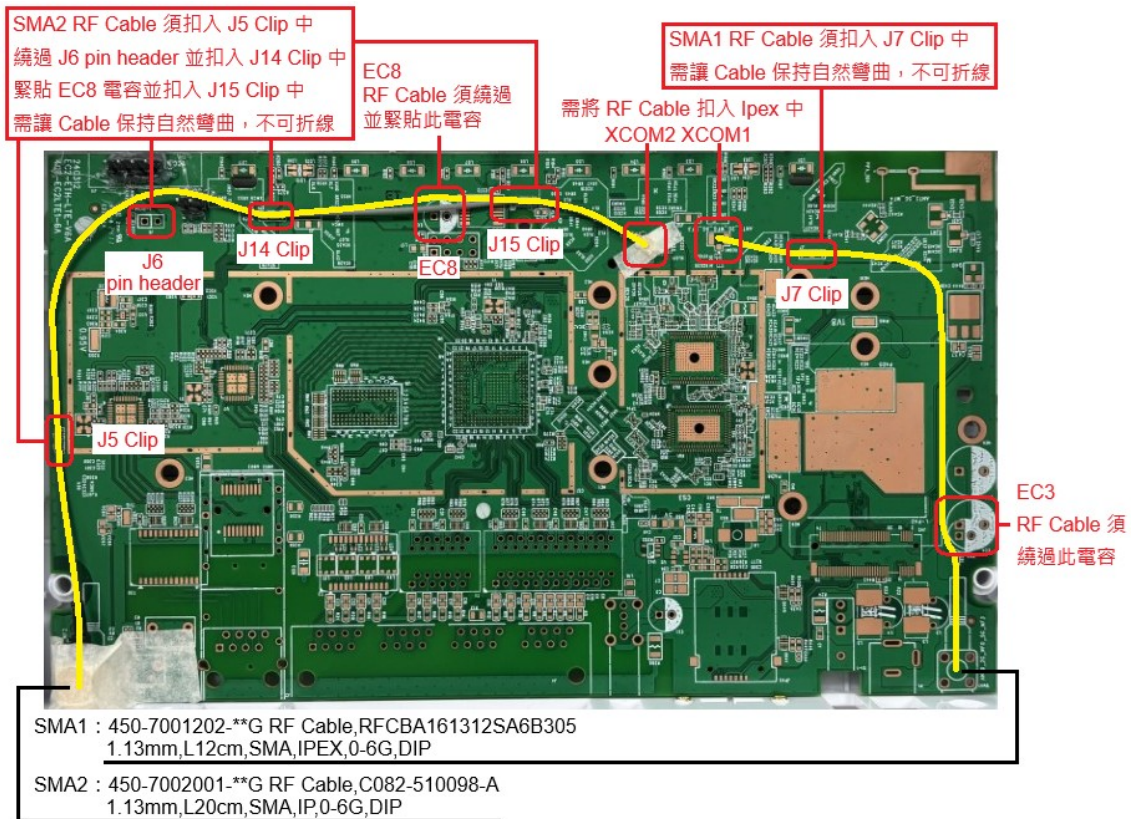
SMA2 RF Cable 須扣入 J5 Clip 中
繞過 J6 pin header 並扣入 J14 Clip 中
緊貼 EC8 電容並扣入 J15 Clip 中
需讓 Cable 保持自然彎曲，不可折線

EC8
RF Cable 須繞過
並緊貼此電容

需將 RF Cable 扣入 Ipex 中
XCOM2 XCOM1

SMA1 RF Cable 須扣入 J7 Clip 中
需讓 Cable 保持自然彎曲，不可折線

J6
pin header

J14 Clip

EC8

J15 Clip

J7 Clip

J5 Clip

EC3
RF Cable 須
繞過此電容

SMA1：450-7001202-**G RF Cable,RFCBA161312SA6B305
1.13mm,L12cm,SMA,IPEX,0-6G,DIP

SMA2：450-7002001-**G RF Cable,C082-510098-A
1.13mm,L20cm,SMA,IP,0-6G,DIP